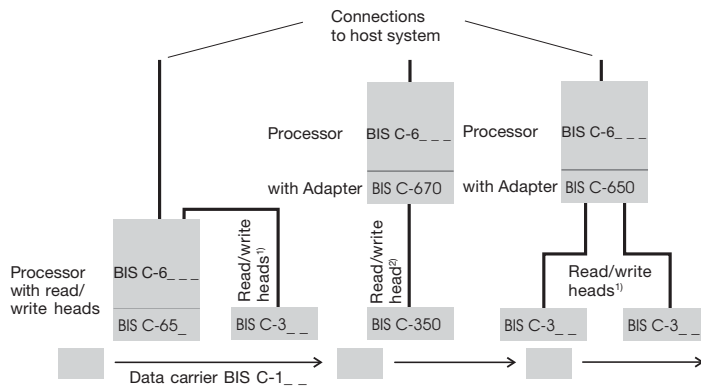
Connections to host system

Processor
BIS C-6_ _ _
with Adapter
BIS C-670

Processor
BIS C-6_ _ _
with Adapter
BIS C-650

Processor with read/write heads
BIS C-6_ _ _
BIS C-65_

Read/write heads$^{1)}$
BIS C-3_ _

Read/write head$^{2)}$
BIS C-350

Read/write heads$^{1)}$
BIS C-3_ _
BIS C-3_ _

Data carrier BIS C-1_ _